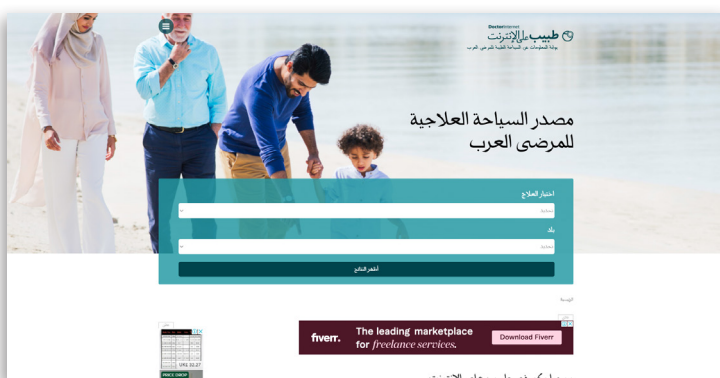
DoctorInternet
طبيب على الإنترنت
بوابة المعلومات عن السياحة الطبية للمرضى العرب

مصدر السياحة العلاجية للمرضى العرب

اختيار العلاج
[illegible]
بلد
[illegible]
أظهر النتائج

الرئيسية

fiverr. The leading marketplace for freelance services. Download Fiverr

US$ 32.27
PRICE CHECK